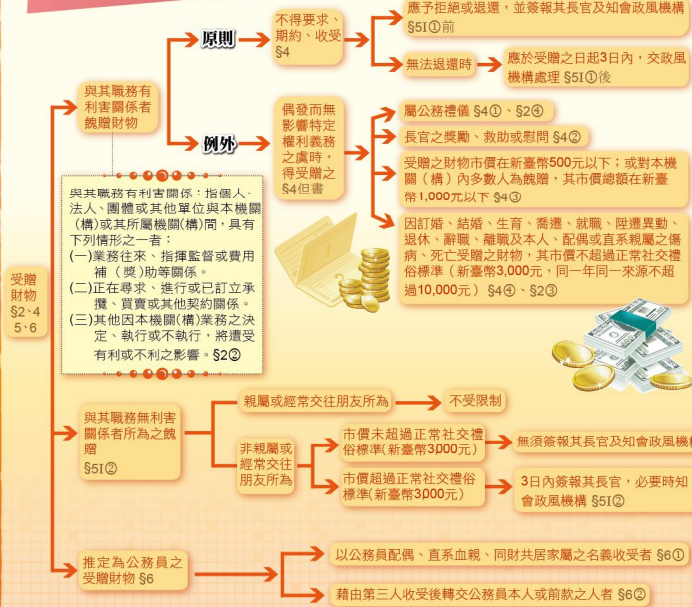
受贈財物 §2、4、5、6

與其職務有利害關係者餽贈財物

原則

不得要求、期約、收受 §4

應予拒絕或退還，並簽報其長官及知會政風機構 §5I①前

無法退還時

應於受贈之日起3日內，交政風機構處理 §5I①後

例外

偶發而無影響特定權利義務之虞時，得受贈之 §4但書

屬公務禮儀 §4①、§2④

長官之獎勵、救助或慰問 §4②

受贈之財物市價在新臺幣500元以下；或對本機關（構）內多數人為餽贈，其市價總額在新臺幣1,000元以下 §4③

因訂婚、結婚、生育、喬遷、就職、陞遷異動、退休、辭職、離職及本人、配偶或直系親屬之傷病、死亡受贈之財物，其市價不超過正常社交禮俗標準（新臺幣3,000元，同一年同一來源不超過10,000元） §4④、§2③

與其職務有利害關係：指個人、法人、團體或其他單位與本機關（構）或其所屬機關（構）間，具有下列情形之一者：
(一)業務往來、指揮監督或費用補（獎）助等關係。
(二)正在尋求、進行或已訂立承攬、買賣或其他契約關係。
(三)其他因本機關（構）業務之決定、執行或不執行，將遭受有利或不利之影響。§2②

與其職務無利害關係者所為之餽贈 §5I②

親屬或經常交往朋友所為

不受限制

非親屬或經常交往朋友所為

市價未超過正常社交禮俗標準(新臺幣3,000元)

無須簽報其長官及知會政風機構

市價超過正常社交禮俗標準(新臺幣3,000元)

3日內簽報其長官，必要時知會政風機構 §5I②

推定為公務員之受贈財物 §6

以公務員配偶、直系血親、同財共居家屬之名義收受者 §6①

藉由第三人收受後轉交公務員本人或前款之人者 §6②